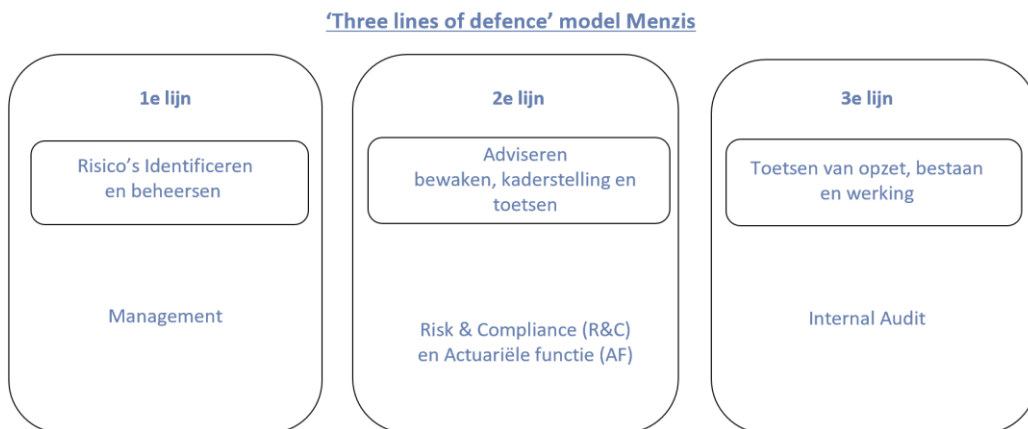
'Three lines of defence' model Menzis

1e lijn

Risico's Identificeren en beheersen

Management

2e lijn

Adviseren bewaken, kaderstelling en toetsen

Risk & Compliance (R&C) en Actuariële functie (AF)

3e lijn

Toetsen van opzet, bestaan en werking

Internal Audit